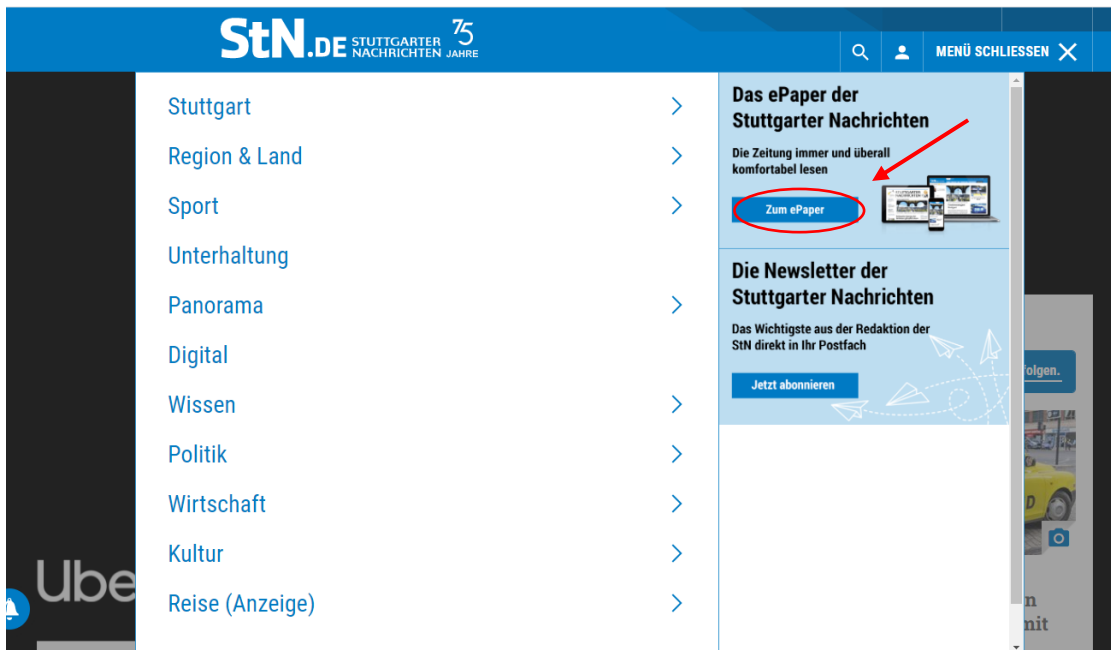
StN.DE STUTTGARTER NACHRICHTEN 75 JAHRE

MENÜ SCHLIESSEN

Stuttgart

Region & Land

Sport

Unterhaltung

Panorama

Digital

Wissen

Politik

Wirtschaft

Kultur

Reise (Anzeige)

Das ePaper der Stuttgarter Nachrichten

Die Zeitung immer und überall komfortabel lesen

Zum ePaper

Die Newsletter der Stuttgarter Nachrichten

Das Wichtigste aus der Redaktion der StN direkt in Ihr Postfach

Jetzt abonnieren

folgen.

Ube

n

mit